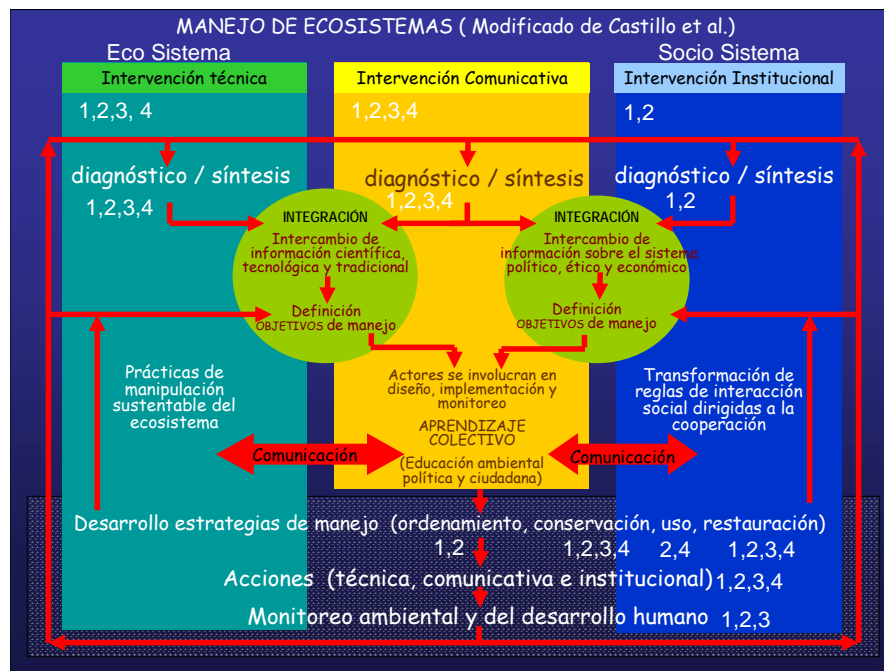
MANEJO DE ECOSISTEMAS ( Modificado de Castillo et al.)

Eco Sistema

Socio Sistema

Intervención técnica

Intervención Comunicativa

Intervención Institucional

1,2,3, 4

1,2,3,4

1,2

diagnóstico / síntesis

1,2,3,4

diagnóstico / síntesis

1,2,3,4

diagnóstico / síntesis

1,2

INTEGRACIÓN

Intercambio de información científica, tecnológica y tradicional

Definición OBJETIVOS de manejo

INTEGRACIÓN

Intercambio de información sobre el sistema político, ético y económico

Definición OBJETIVOS de manejo

Prácticas de manipulación sustentable del ecosistema

Actores se involucran en diseño, implementación y monitoreo

APRENDIZAJE COLECTIVO

(Educación ambiental política y ciudadana)

Transformación de reglas de interacción social dirigidas a la cooperación

Comunicación

Comunicación

Desarrollo estrategias de manejo (ordenamiento, conservación, uso, restauración)

1,2 1,2,3,4 2,4 1,2,3,4

Acciones (técnica, comunicativa e institucional) 1,2,3,4

Monitoreo ambiental y del desarrollo humano 1,2,3